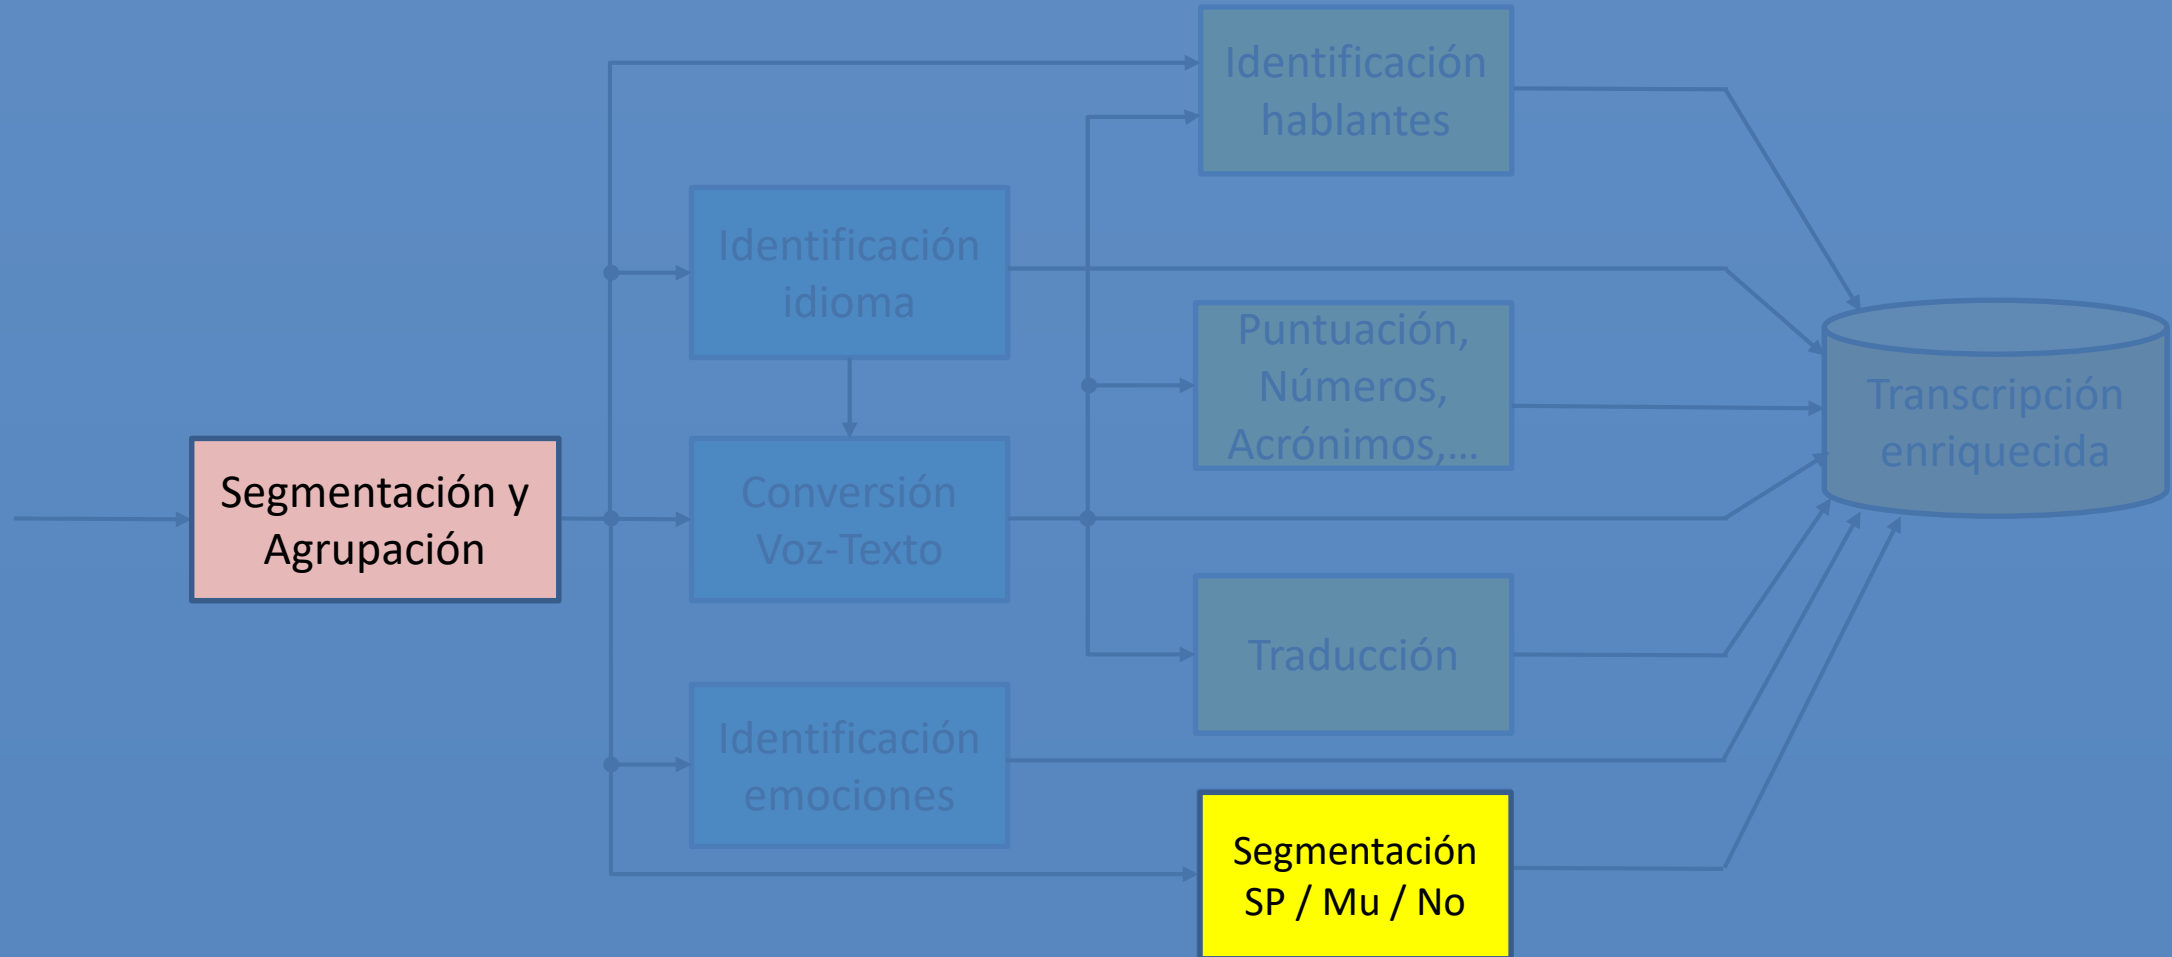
Identificación hablantes

Identificación idioma

Puntuación, Números, Acrónimos,...

Transcripción enriquecida

Segmentación y Agrupación

Conversión Voz-Texto

Traducción

Identificación emociones

Segmentación SP / Mu / No